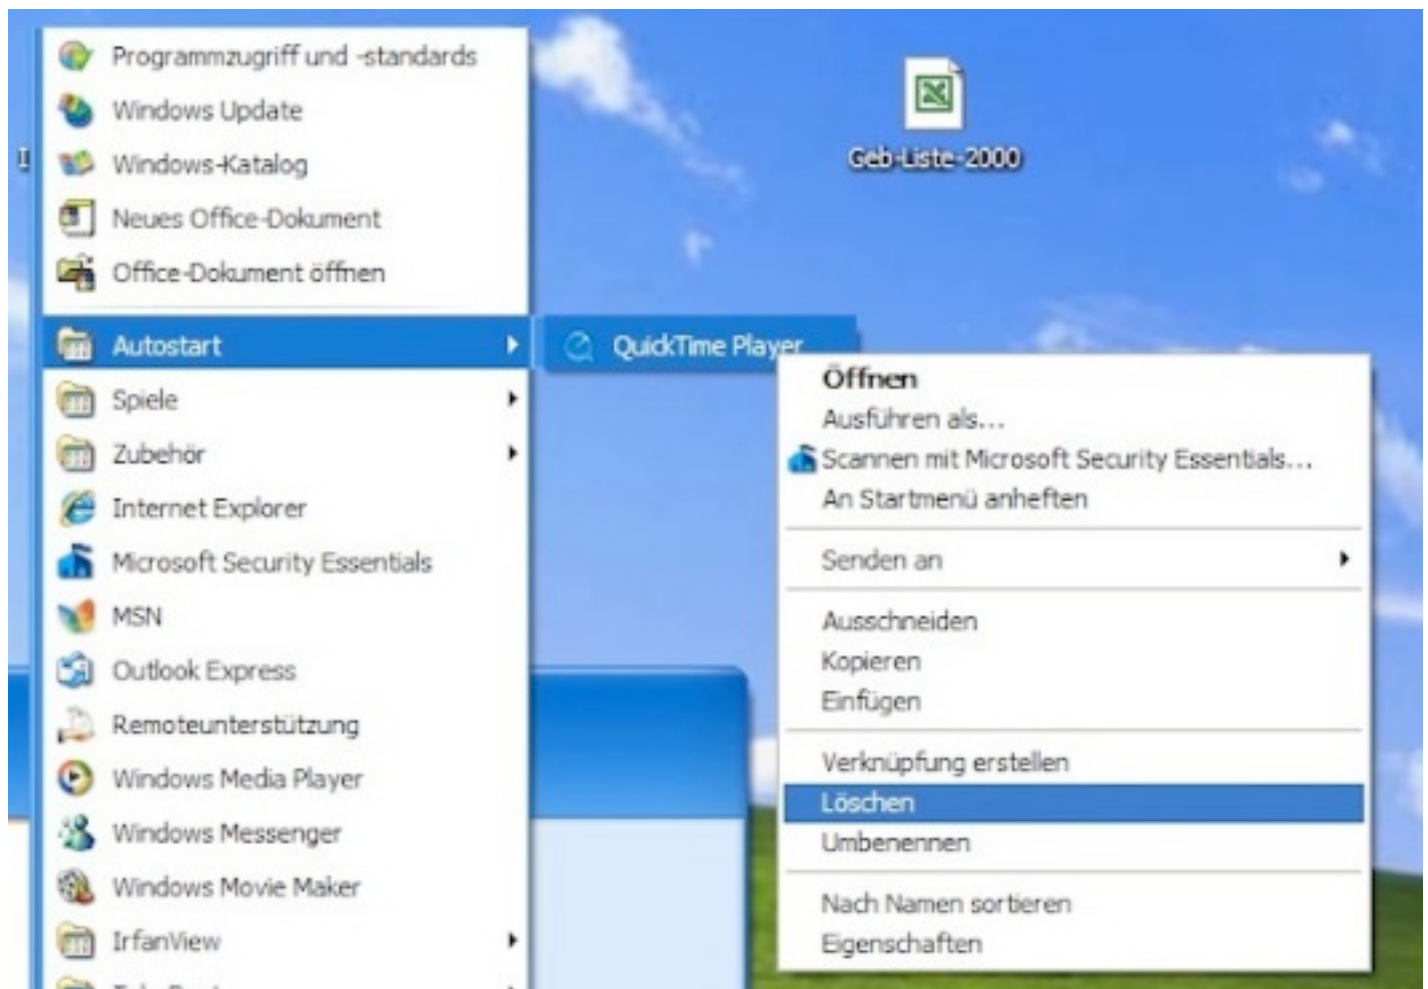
Programmzugriff und -standards
Windows Update
Windows-Katalog
Neues Office-Dokument
Office-Dokument öffnen
Autostart
Spiele
Zubehör
Internet Explorer
Microsoft Security Essentials
MSN
Outlook Express
Remoteunterstützung
Windows Media Player
Windows Messenger
Windows Movie Maker
IrfanView
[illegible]

QuickTime Player

Geb-Liste-2000

Öffnen
Ausführen als...
Scannen mit Microsoft Security Essentials...
An Startmenü anheften

Senden an

Ausschneiden
Kopieren
Einfügen

Verknüpfung erstellen
Löschen
Umbenennen

Nach Namen sortieren
Eigenschaften